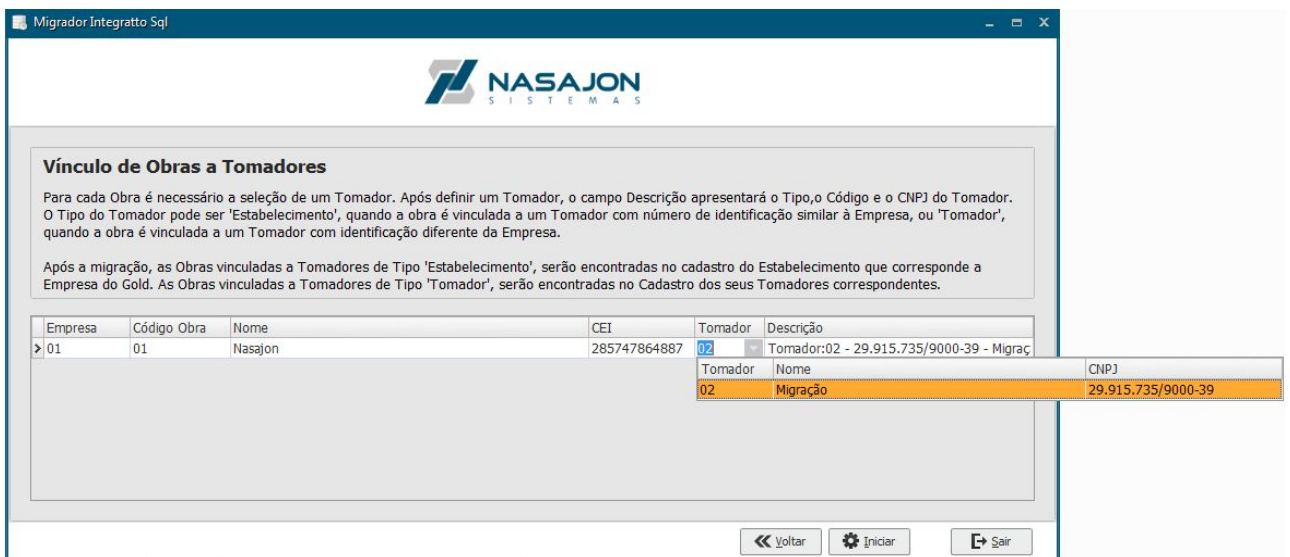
Migrador Integratto Sql

NASAJON
SISTEMAS

Vínculo de Obras a Tomadores

Para cada Obra é necessário a seleção de um Tomador. Após definir um Tomador, o campo Descrição apresentará o Tipo,o Código e o CNPJ do Tomador. O Tipo do Tomador pode ser 'Estabelecimento', quando a obra é vinculada a um Tomador com número de identificação similar à Empresa, ou 'Tomador', quando a obra é vinculada a um Tomador com identificação diferente da Empresa.

Após a migração, as Obras vinculadas a Tomadores de Tipo 'Estabelecimento', serão encontradas no cadastro do Estabelecimento que corresponde a Empresa do Gold. As Obras vinculadas a Tomadores de Tipo 'Tomador', serão encontradas no Cadastro dos seus Tomadores correspondentes.

| Empresa | Código Obra | Nome | CEI | Tomador | Descrição |
|---|---|---|---|---|---|
| 01 | 01 | Nasajon | 285747864887 | 02 | Tomador:02 - 29.915.735/9000-39 - Migraç |

| Tomador | Nome | CNPJ |
|---|---|---|
| 02 | Migração | 29.915.735/9000-39 |

Voltar Iniciar Sair